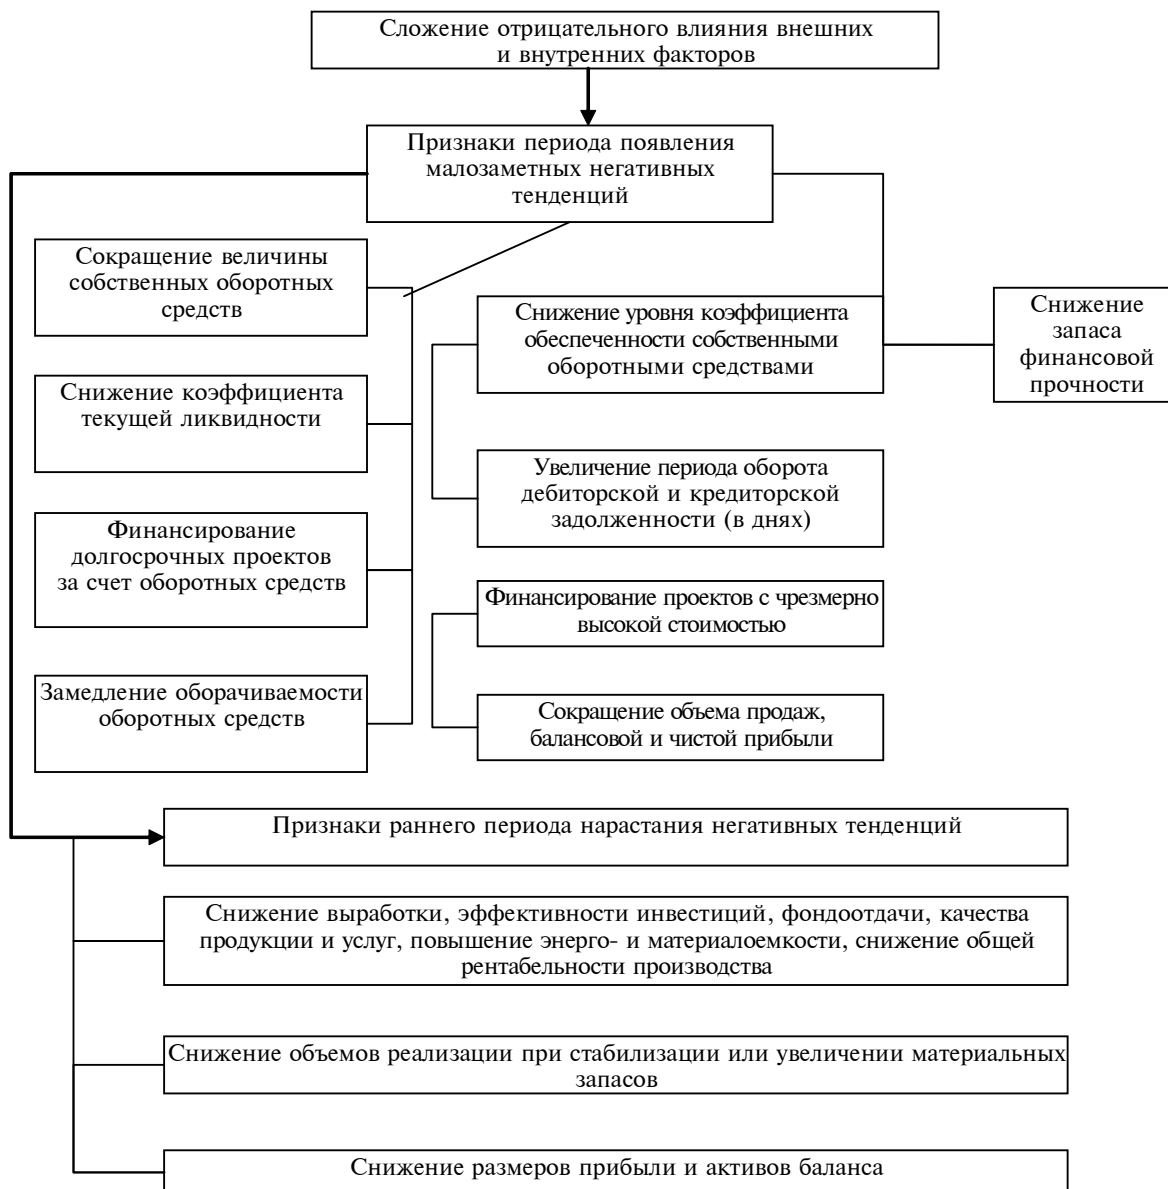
Сложение отрицательного влияния внешних и внутренних факторов

Признаки периода появления малозаметных негативных тенденций

Сокращение величины собственных оборотных средств

Снижение коэффициента текущей ликвидности

Финансирование долгосрочных проектов за счет оборотных средств

Замедление оборачиваемости оборотных средств

Снижение уровня коэффициента обеспеченности собственными оборотными средствами

Снижение запаса финансовой прочности

Увеличение периода оборота дебиторской и кредиторской задолженности (в днях)

Финансирование проектов с чрезмерно высокой стоимостью

Сокращение объема продаж, балансовой и чистой прибыли

Признаки раннего периода нарастания негативных тенденций

Снижение выработки, эффективности инвестиций, фондоотдачи, качества продукции и услуг, повышение энерго- и материалоемкости, снижение общей рентабельности производства

Снижение объемов реализации при стабилизации или увеличении материальных запасов

Снижение размеров прибыли и активов баланса